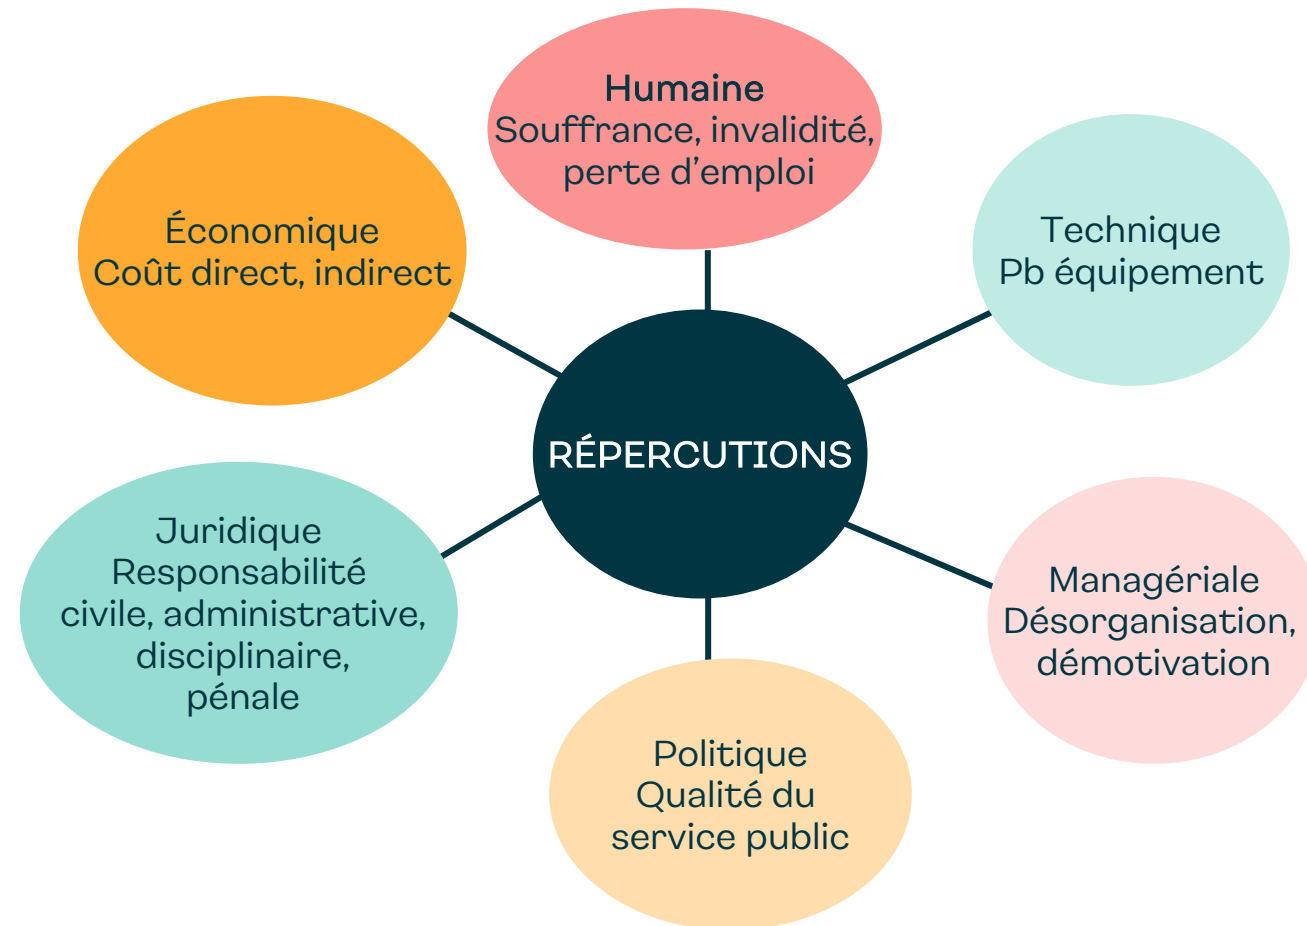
RÉPERCUTIONS

Humaine
Souffrance, invalidité, perte d’emploi

Technique
Pb équipement

Managériale
Désorganisation, démotivation

Politique
Qualité du service public

Juridique
Responsabilité civile, administrative, disciplinaire, pénale

Économique
Coût direct, indirect